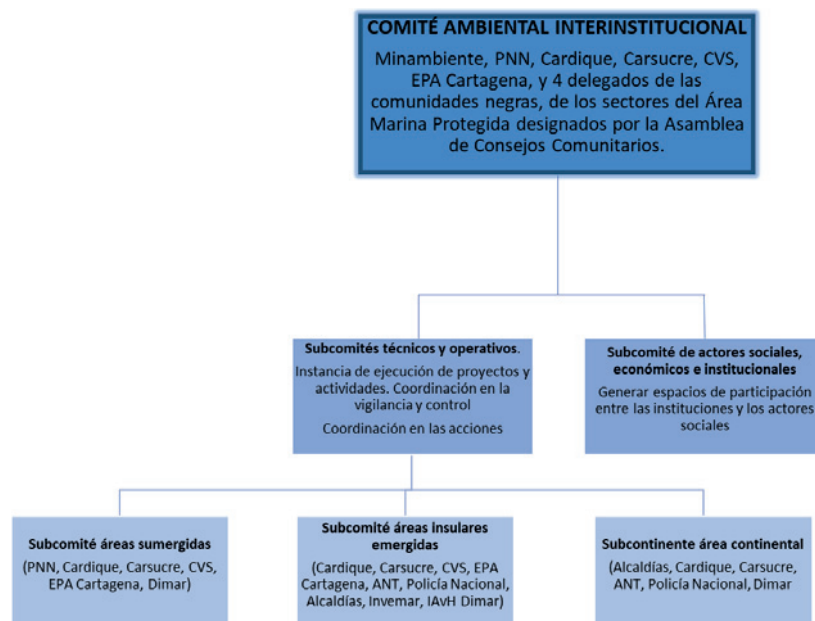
COMITÉ AMBIENTAL INTERINSTITUCIONAL

Minambiente, PNN, Cardique, Carsucre, CVS, EPA Cartagena, y 4 delegados de las comunidades negras, de los sectores del Área Marina Protegida designados por la Asamblea de Consejos Comunitarios.

Subcomités técnicos y operativos.

Instancia de ejecución de proyectos y actividades. Coordinación en la vigilancia y control

Coordinación en las acciones

Subcomité de actores sociales, económicos e institucionales

Generar espacios de participación entre las instituciones y los actores sociales

Subcomité áreas sumergidas

(PNN, Cardique, Carsucre, CVS, EPA Cartagena, Dimar)

Subcomité áreas insulares emergidas

(Cardique, Carsucre, CVS, EPA Cartagena, ANT, Policía Nacional, Alcaldías, Invemar, IAvH Dimar)

Subcontinente área continental

(Alcaldías, Cardique, Carsucre, ANT, Policía Nacional, Dimar